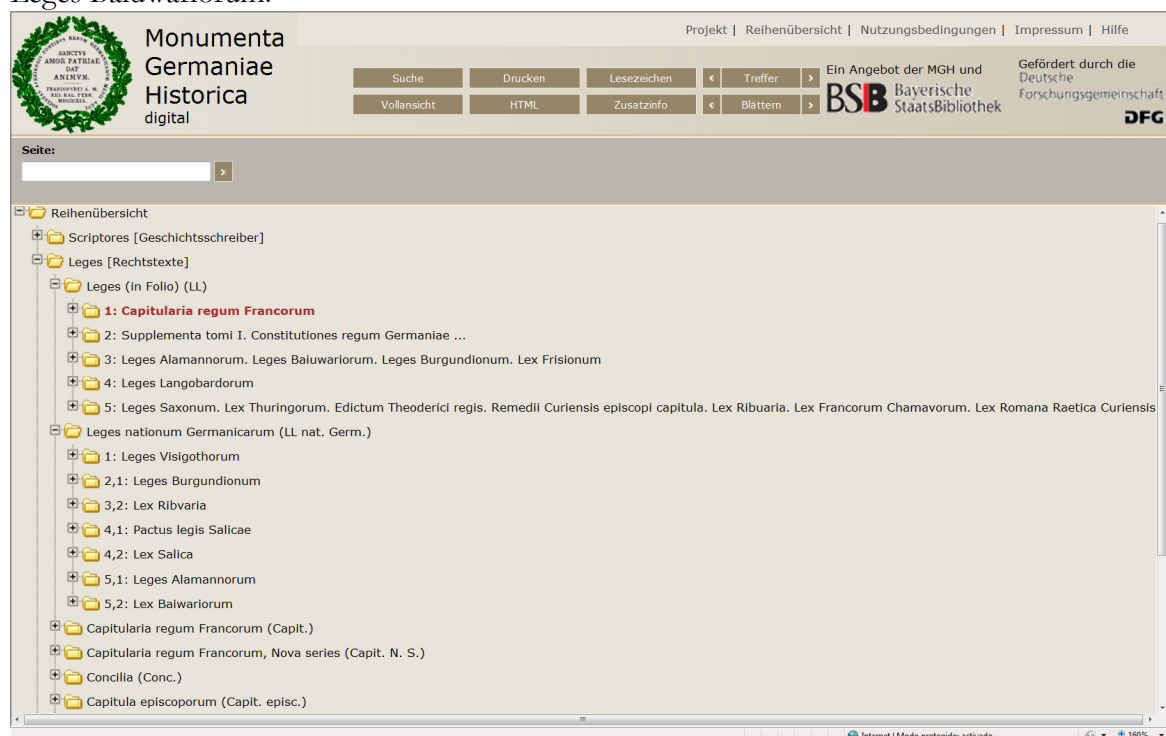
Leges Baiwariorum.

SANCTVS AMOR PATRIAE DAT ANIMVM. FRANCOFVRTI A. M. XIII. KAL. FEBR. MDCCCXIX

Monumenta Germaniae Historica digital

Projekt | Reihenübersicht | Nutzungsbedingungen | Impressum | Hilfe

Suche
Drucken
Lesezeichen
< Treffer >
Vollansicht
HTML
Zusatzinfo
< Blättern >

Ein Angebot der MGH und
BSB Bayerische StaatsBibliothek

Gefördert durch die Deutsche Forschungsgemeinschaft
DFG

Seite:
»

Reihenübersicht
Scriptores [Geschichtsschreiber]
Leges [Rechtstexte]
Leges (in Folio) (LL)
1: Capitularia regum Francorum
2: Supplementa tomi I. Constitutiones regum Germaniae ...
3: Leges Alamannorum. Leges Baiuwariorum. Leges Burgundionum. Lex Frisionum
4: Leges Langobardorum
5: Leges Saxonum. Lex Thuringorum. Edictum Theoderici regis. Remedii Curiensis episcopi capitula. Lex Ribuaria. Lex Francorum Chamavorum. Lex Romana Raetica Curiensis
Leges nationum Germanicarum (LL nat. Germ.)
1: Leges Visigothorum
2,1: Leges Burgundionum
3,2: Lex Ribvaria
4,1: Pactus legis Salicae
4,2: Lex Salica
5,1: Leges Alamannorum
5,2: Lex Baiwariorum
Capitularia regum Francorum (Capit.)
Capitularia regum Francorum, Nova series (Capit. N. S.)
Concilia (Conc.)
Capitula episcoporum (Capit. episc.)

Internet | Modo protegido: activado
160%